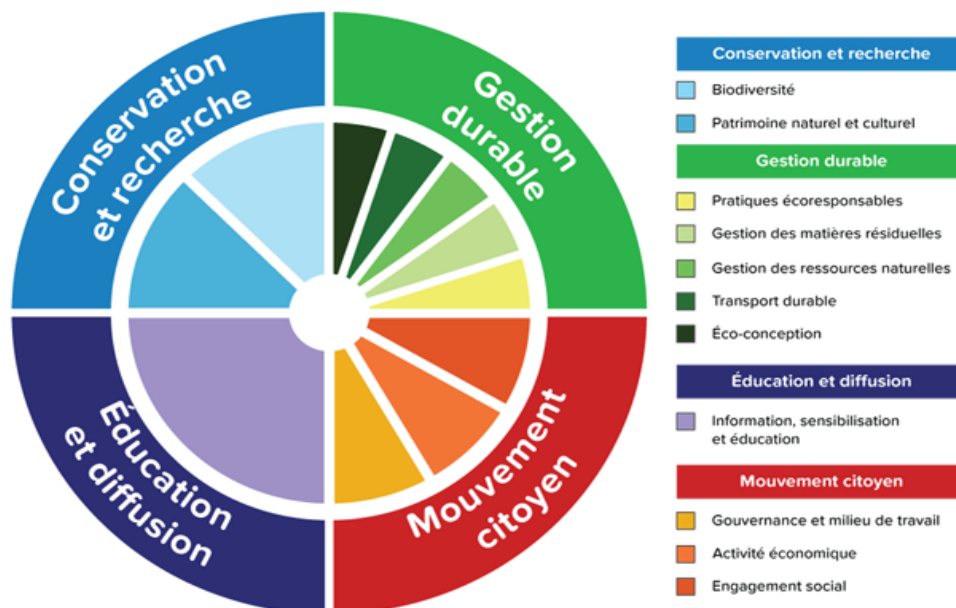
Conservation et recherche

Gestion durable

Éducation et diffusion

Mouvement citoyen

Conservation et recherche
Biodiversité
Patrimoine naturel et culturel

Gestion durable
Pratiques écoresponsables
Gestion des matières résiduelles
Gestion des ressources naturelles
Transport durable
Éco-conception

Éducation et diffusion
Information, sensibilisation et éducation

Mouvement citoyen
Gouvernance et milieu de travail
Activité économique
Engagement social